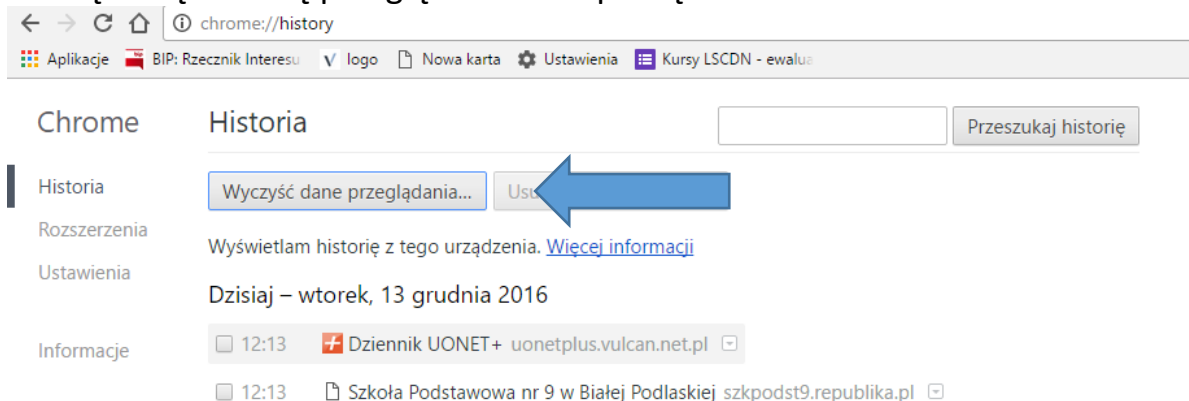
chrome://history

Aplikacje BIP: Rzecznik Interesu logo Nowa karta Ustawienia Kursy LSCDN - ewalua

Chrome

Historia

Rozszerzenia

Ustawienia

Informacje

Historia

Przeszukaj historię

Wyczyść dane przeglądania... Usu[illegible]

Wyświetlam historię z tego urządzenia. Więcej informacji

Dzisiaj – wtorek, 13 grudnia 2016

12:13 Dziennik UONET+ uonetplus.vulcan.net.pl

12:13 Szkoła Podstawowa nr 9 w Białej Podlaskiej szkpodst9.republika.pl